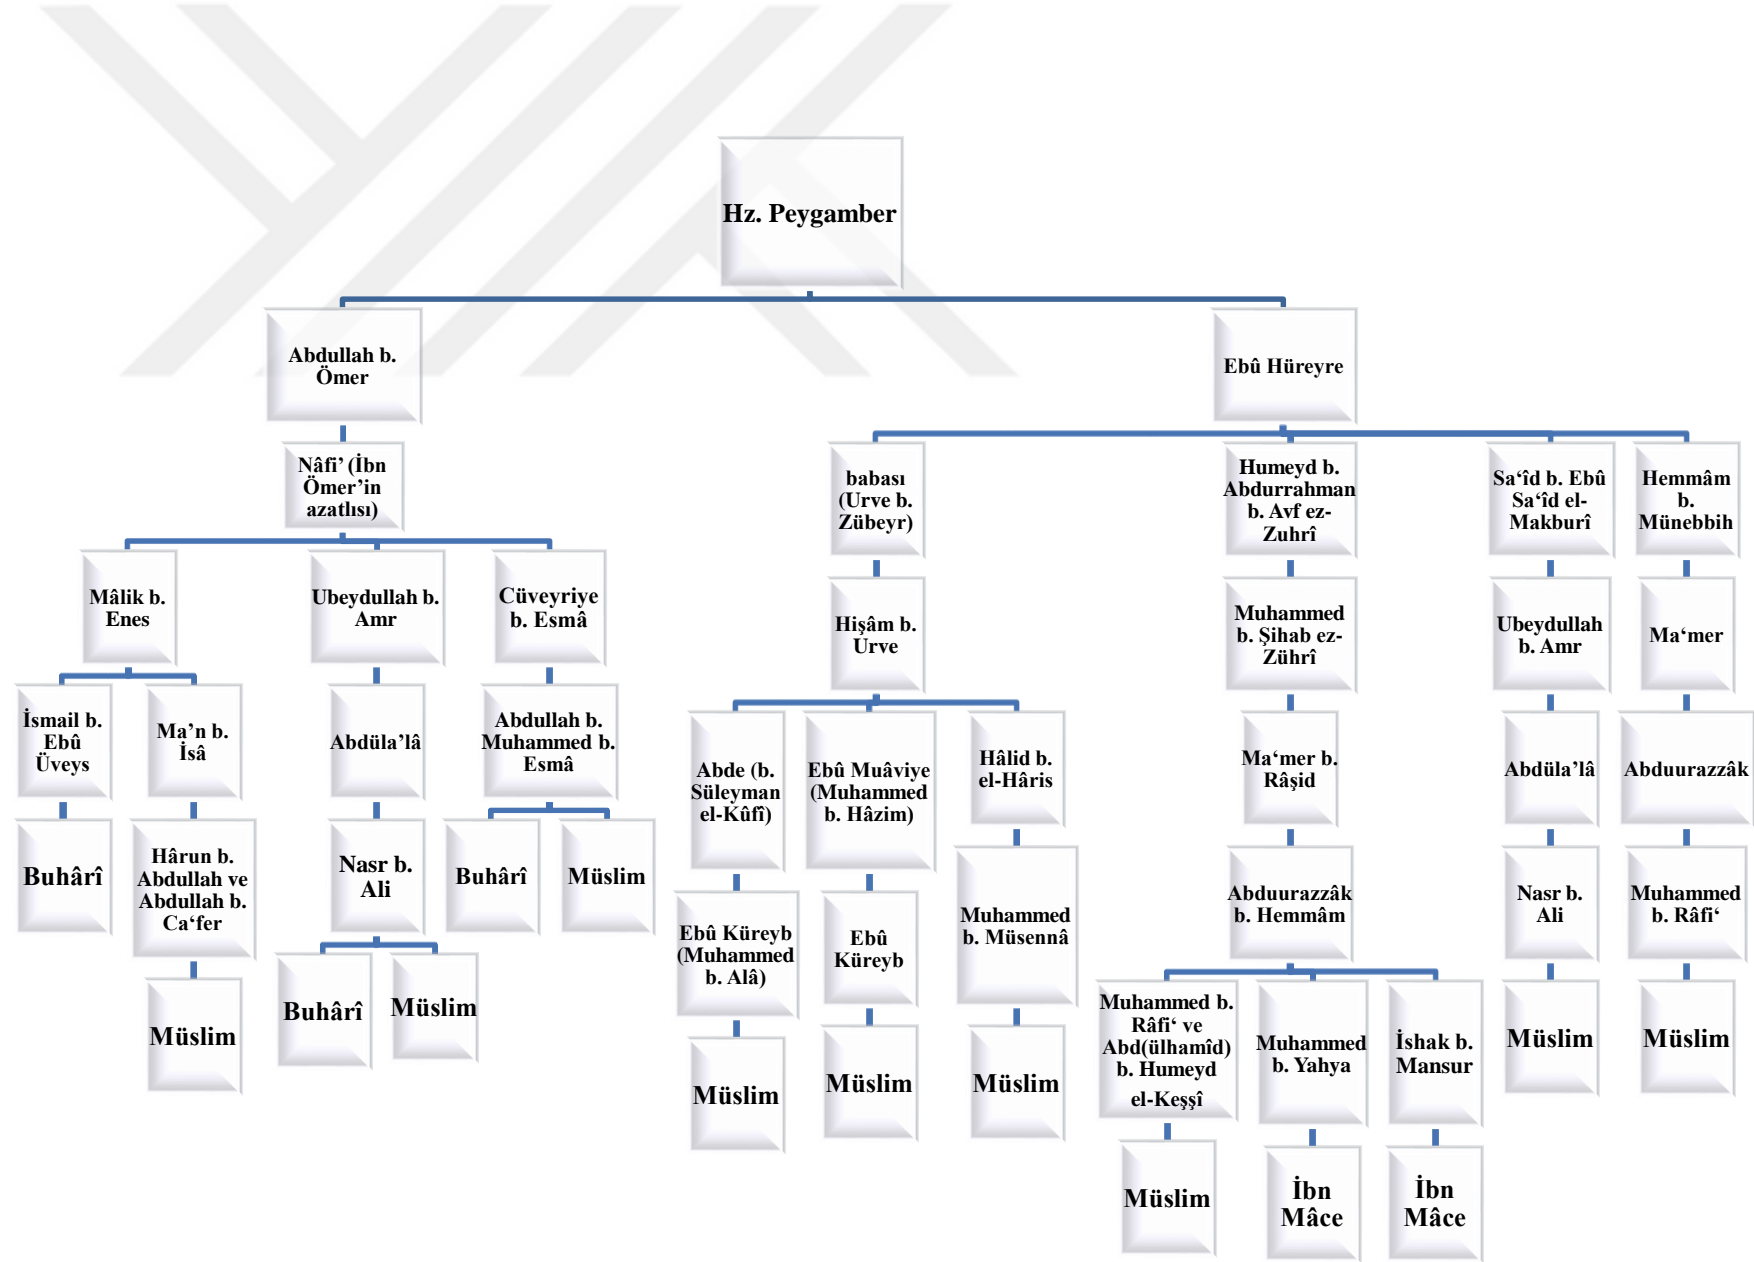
Hz. Peygamber

Abdullah b. Ömer

Nâfi' (İbn Ömer'in azatlısı)

Mâlik b. Enes

İsmail b. Ebû Üveys

Buhârî

Ma'n b. İsâ

Hârun b. Abdullah ve Abdullah b. Ca'fer

Müslim

Ubeydullah b. Amr

Abdüla'lâ

Nasr b. Ali

Buhârî

Müslim

Cüveyriye b. Esmâ

Abdullah b. Muhammed b. Esmâ

Buhârî

Müslim

Ebû Hüreyre

babası (Urve b. Zübeyr)

Hişâm b. Urve

Abde (b. Süleyman el-Kûfî)

Ebû Küreyb (Muhammed b. Alâ)

Müslim

Ebû Muâviye (Muhammed b. Hâzim)

Ebû Küreyb

Müslim

Hâlid b. el-Hâris

Muhammed b. Müsennâ

Müslim

Humeyd b. Abdurrahman b. Avf ez-Zuhrî

Muhammed b. Şihab ez-Zührî

Ma'mer b. Râşid

Abduurazzâk b. Hemmâm

Muhammed b. Râfi' ve Abd(ülhamîd) b. Humeyd el-Keşşî

Müslim

Muhammed b. Yahya

İbn Mâce

İshak b. Mansur

İbn Mâce

Sa'îd b. Ebû Sa'îd el-Makburî

Ubeydullah b. Amr

Abdüla'lâ

Nasr b. Ali

Müslim

Hemmâm b. Münebbih

Ma'mer

Abduurazzâk

Muhammed b. Râfi'

Müslim